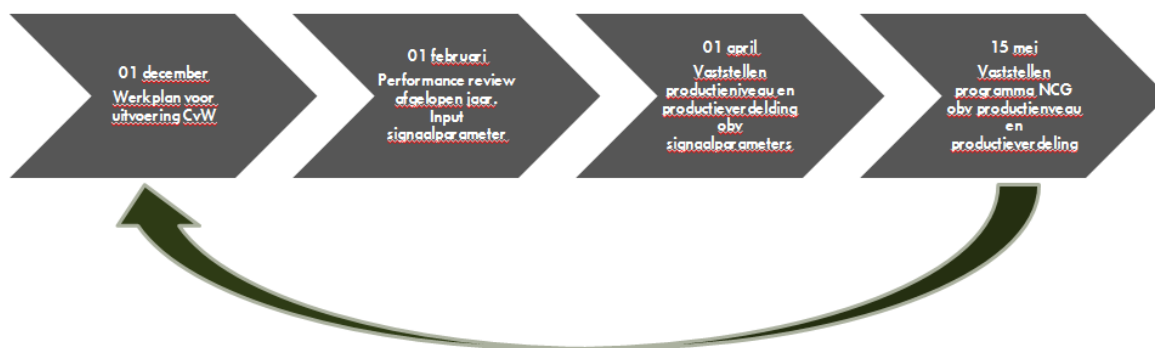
01 december
Werkplan voor uitvoering CvW

01 februari
Performance review afgelopen jaar. Input signaalparameter

01 april
Vaststellen productieniveau en productieverdeling obv signaalparameters

15 mei
Vaststellen programma NCG obv productienveau en productieverdeling